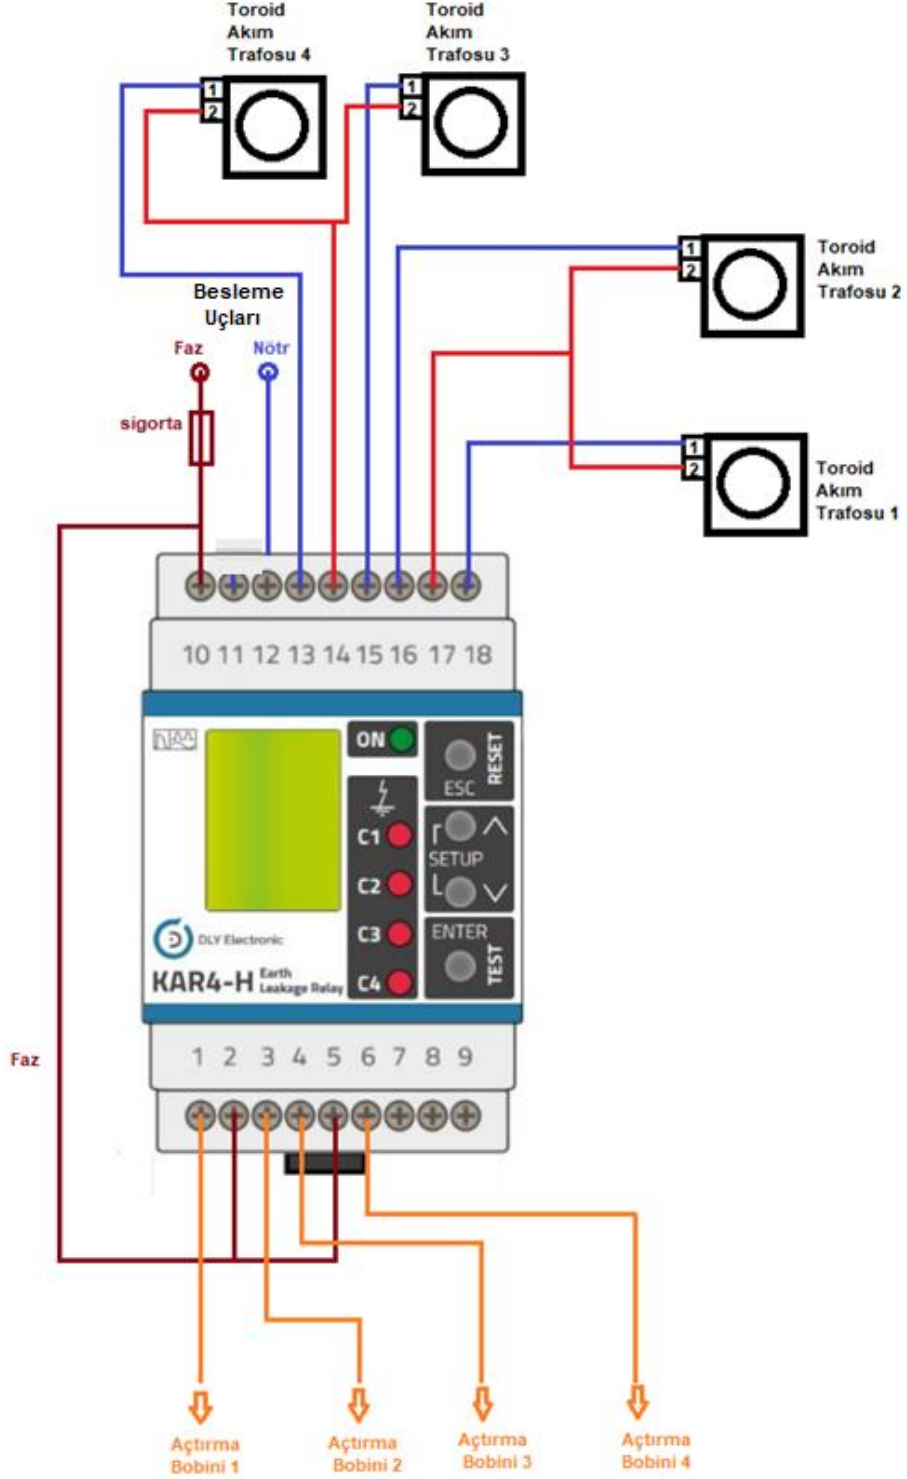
Toroid Akım Trafosu 4

1
2

Toroid Akım Trafosu 3

1
2

Toroid Akım Trafosu 2

1
2

Toroid Akım Trafosu 1

1
2

Besleme Uçları

Faz

Nötr

sigorta

10 11 12 13 14 15 16 17 18

ON

ESC RESET

C1

SETUP

C2

C3

ENTER TEST

C4

DLY Electronic

KAR4-H Earth Leakage Relay

Faz

1 2 3 4 5 6 7 8 9

Açtırma Bobini 1

Açtırma Bobini 2

Açtırma Bobini 3

Açtırma Bobini 4